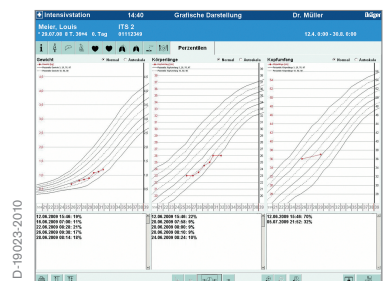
Intensivstation 14:40 Grafische Darstellung Dr. Müller Dräger

Meier, Louis ITS 2
* 28.07.00 8 T. 3040 8. Tag 01112340

12.6. 0:00 - 30.6. 0:00

Perzentilen

Gewicht
Normal Absolute

Körperlänge
Normal Absolute

Kopfumfang
Normal Absolute

12.06.2009 15:48: 10%
16.06.2009 07:08: 11%
22.06.2009 08:20: 21%
25.06.2009 08:30: 17%
28.06.2009 08:14: 18%

12.06.2009 15:48: 22%
16.06.2009 07:18: 9%
22.06.2009 08:00: 9%
25.06.2009 08:15: 9%
28.06.2009 08:24: 10%

12.06.2009 15:48: 70%
06.07.2009 21:02: 33%

D-19023-2010